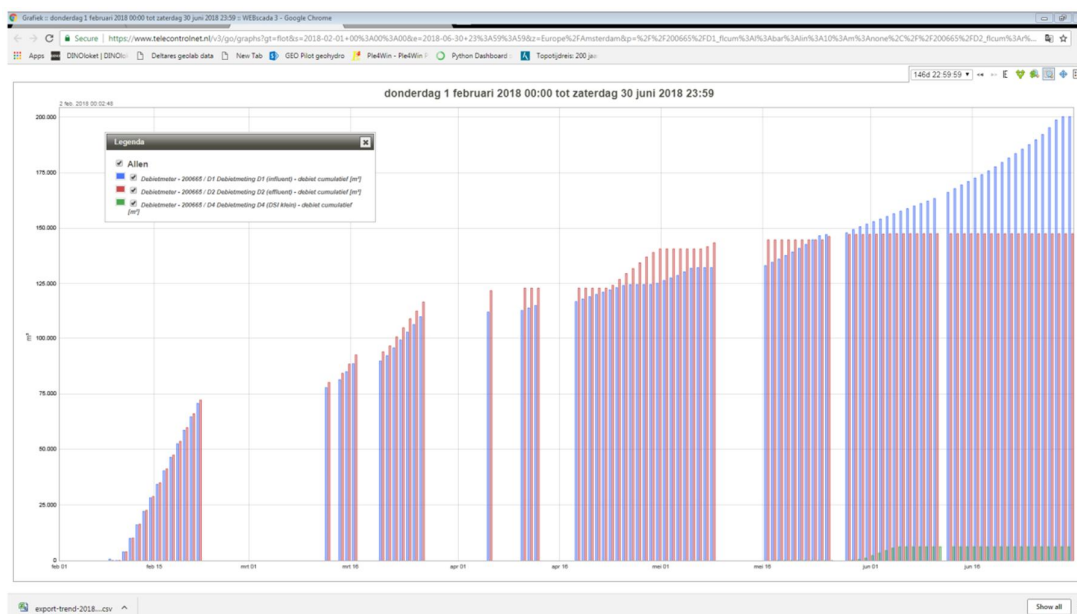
Grafiek :: donderdag 1 februari 2018 00:00 tot zaterdag 30 juni 2018 23:59 :: WEBscada 3 - Google Chrome

Secure | https://www.telecontrolnet.nl/v3/go/graphs?gt=flot&s=2018-02-01+00%3A00%3A00&e=2018-06-30+23%3A59%3A59&z=Europe%2FAmsterdam&p=%2F%2F200665%2FD1_flcum%3Al%3Abar%3Alin%3A10%3Am%3Anone%2C%2F%2F200665%2FD2_flcum%3Ar%...

Apps DINOloket | DINOlo Deltares geolab data New Tab GEO Pilot geohydro Ple4Win - Ple4Win Python Dashboard Topotijdreis: 200 jaa

146d 22:59:59

donderdag 1 februari 2018 00:00 tot zaterdag 30 juni 2018 23:59

2 feb. 2018 00:02:46

Legenda

Allen

Debietmeter - 200665 / D1 Debietmeting D1 (influent) - debiet cumulatief [m³]

Debietmeter - 200665 / D2 Debietmeting D2 (effluent) - debiet cumulatief [m³]

Debietmeter - 200665 / D4 Debietmeting D4 (DSI klein) - debiet cumulatief [m³]

200.000
175.000
150.000
125.000
100.000
75.000
50.000
25.000
0

m³

feb 01 feb 15 mrt 01 mrt 15 apr 01 apr 15 mei 01 mei 15 jun 01 jun 15

export-trend-2018....csv

Show all